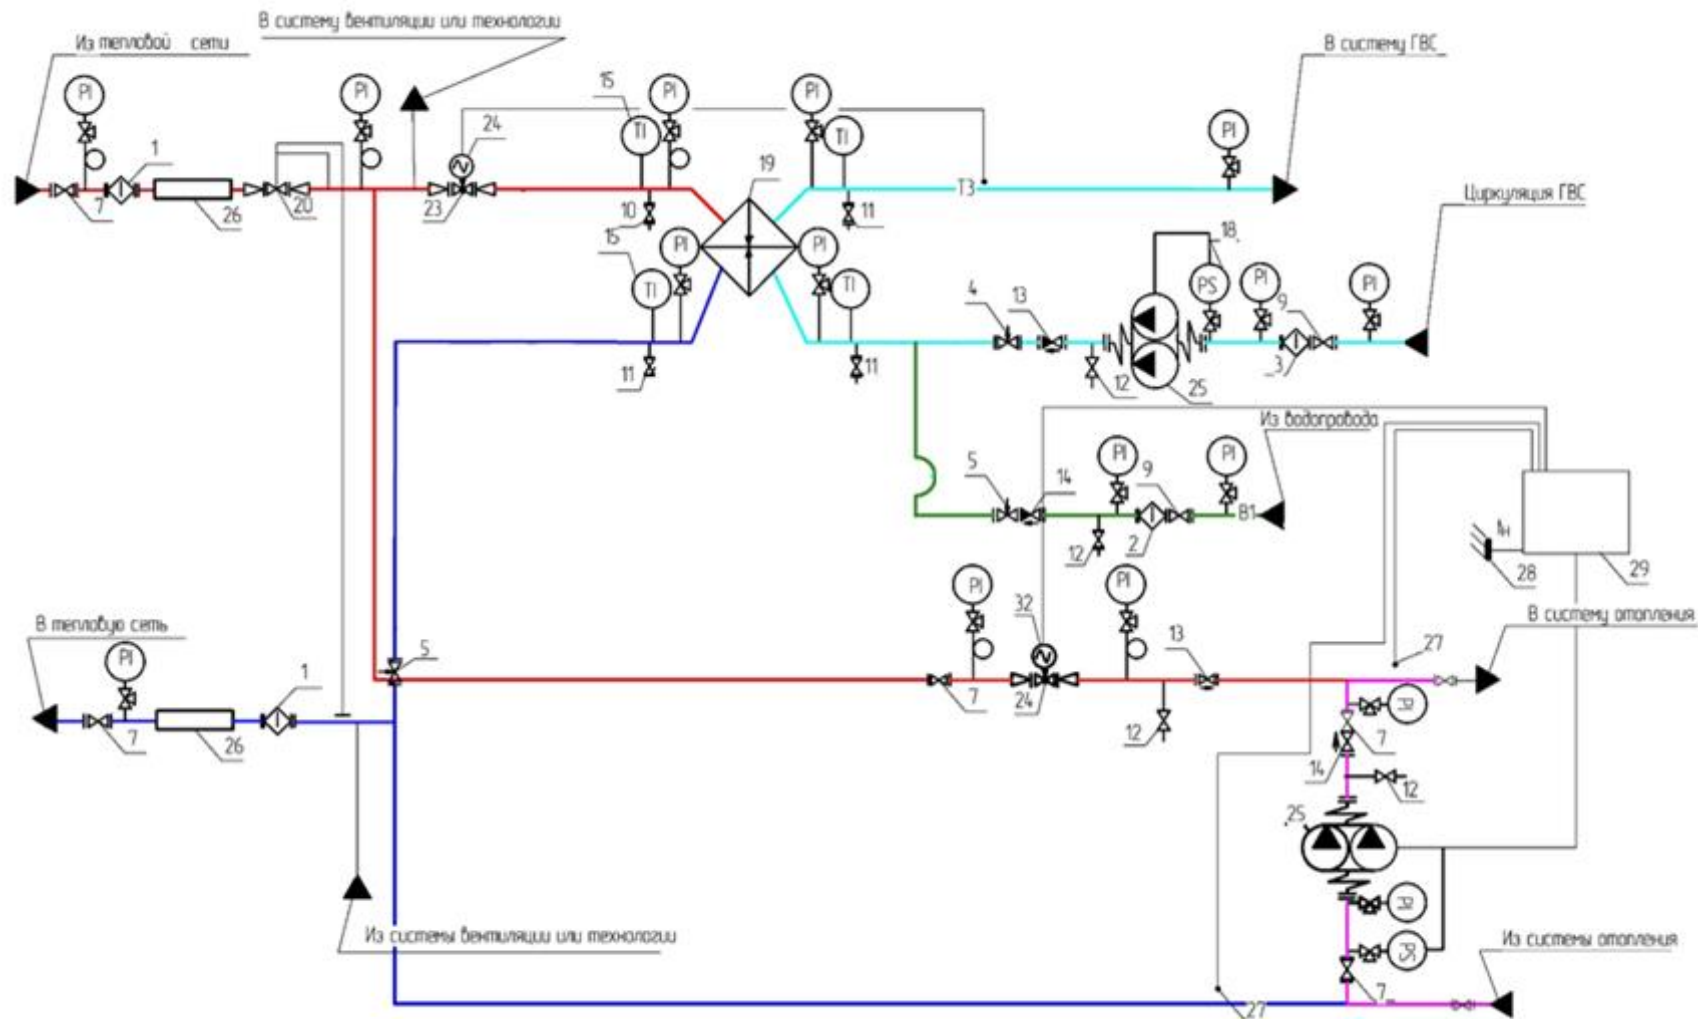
Из тепловой сети

В систему вентиляции или технологии

В систему ГВС

Циркуляция ГВС

Из водопровода

В тепловую сеть

В систему отопления

Из системы вентиляции или технологии

Из системы отопления

PI PI PI PI PI PI PI PI PI PI PI PI PI PI PS

TI TI TI TI

T3 B1

1 7 26 20 23 24 15 10 19 11 15 11 11 4 13 18 9 3 12 25 5 14 9 2 12 28 29 32 5 1 7 26 7 24 13 12 27 32 7 14 12 25 32 32 7 27

1н